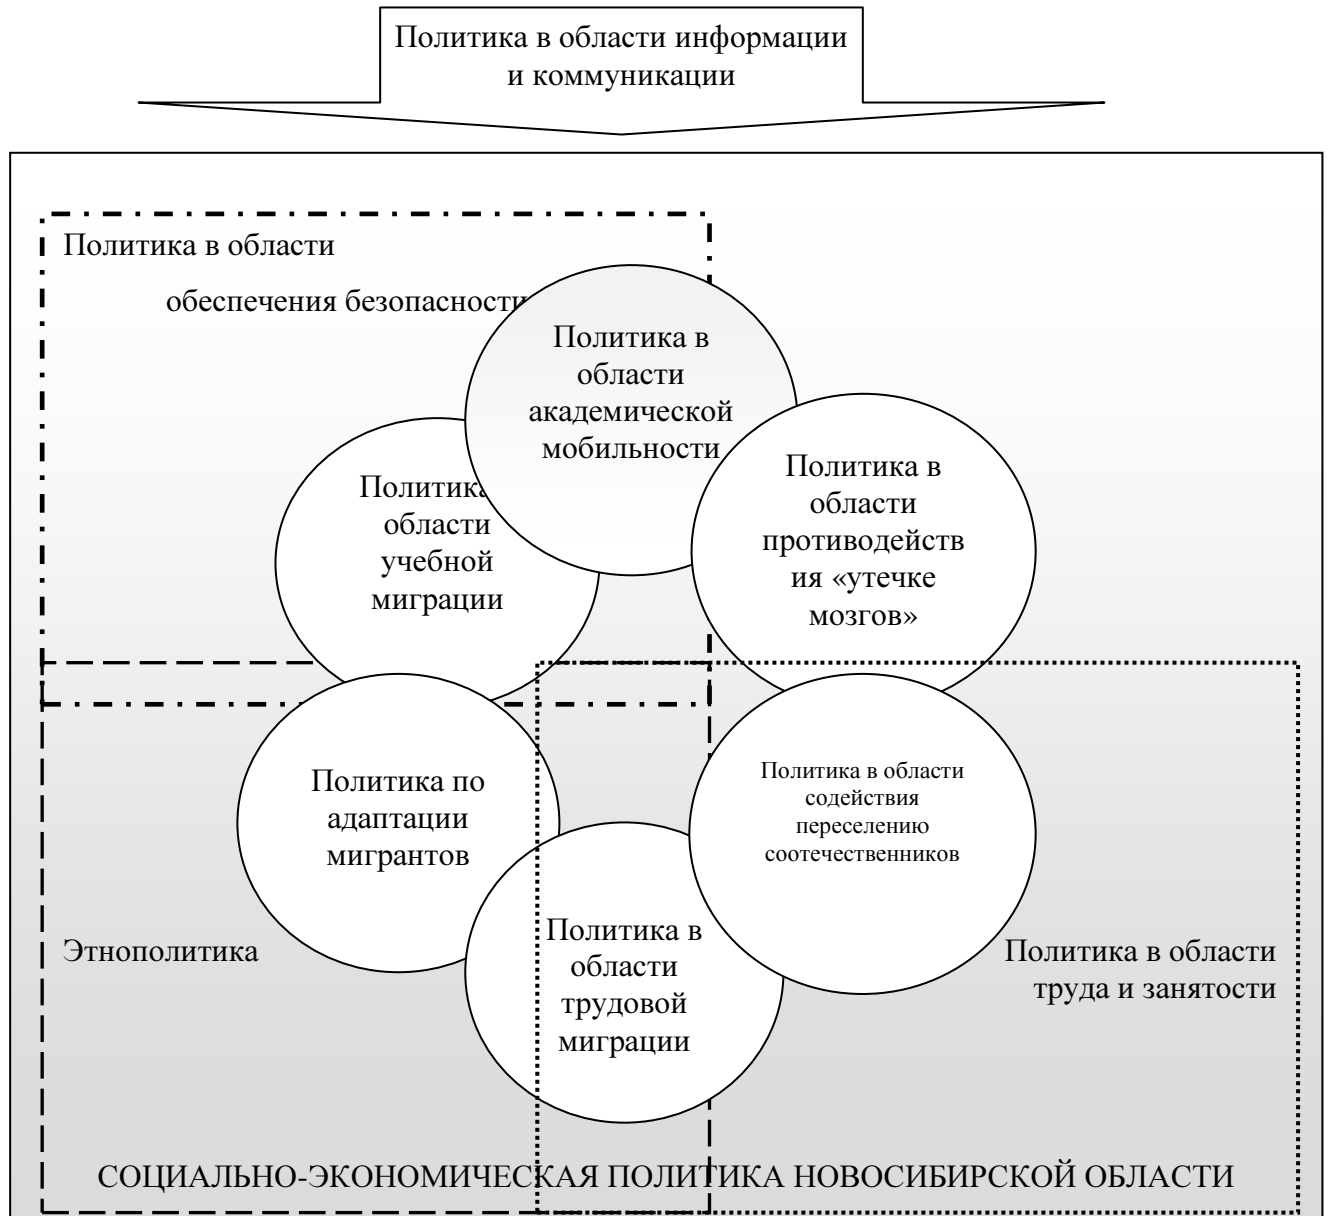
Политика в области информации и коммуникации

Политика в области

обеспечения безопасности

Политика в области академической мобильности

Политика в области учебной миграции

Политика в области противодействия «утечке мозгов»

Политика по адаптации мигрантов

Политика в области содействия переселению соотечественников

Политика в области трудовой миграции

Этнополитика

Политика в области труда и занятости

СОЦИАЛЬНО-ЭКОНОМИЧЕСКАЯ ПОЛИТИКА НОВОСИБИРСКОЙ ОБЛАСТИ